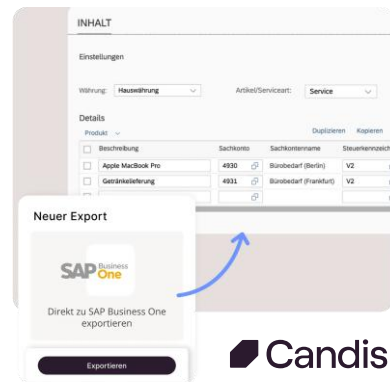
INHALT

Einstellungen

Währung: Hauswährung

Artikel/Serviceart: Service

Details

Produkt

Duplizieren Kopieren

| | Beschreibung | Sachkonto | Sachkontenname | Steuerkennzeich |
|---|---|---|---|---|
| | Apple MacBook Pro | 4930 | Bürobedarf (Berlin) | V2 |
| | Getränkelieferung | 4931 | Bürobedarf (Frankfurt) | V2 |

Neuer Export

SAP Business One

Direkt zu SAP Business One exportieren

Exportieren

Candis